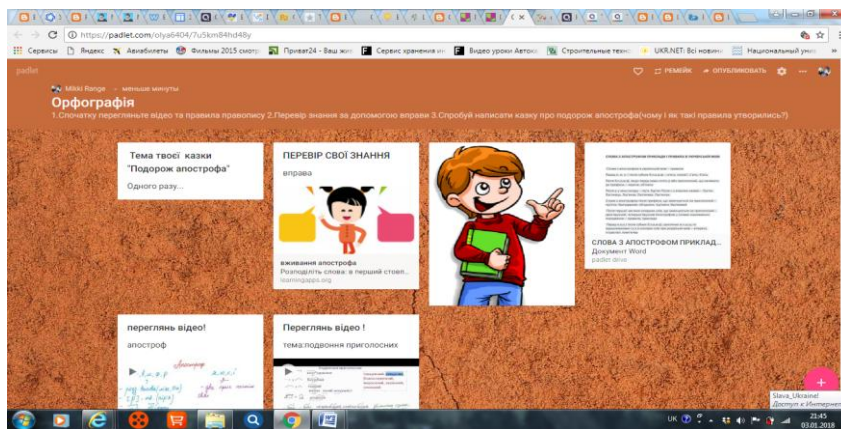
https://padlet.com/olya6404/7u5km84hd48y

Сервисы Яндекс Авиабилеты Фильмы 2015 смотр Приват24 - Ваш инт Сервис хранения ин Видео уроки Автока Строительные техн UKR.NET: Всі новин Національний уні

padlet

РЕМЕЙК ОПУБЛІКОВАТЬ

Mikki Range · меньше минуты

Орфографія

1.Спочатку перегляньте відео та правила правопису 2.Перевір знання за допомогою вправи 3.Спробуй написати казку про подорож апострофа(чому і як такі правила утворились?)

Тема твоєї казки "Подорож апострофа"

Одного разу...

ПЕРЕВІР СВОЇ ЗНАННЯ

вправа

вживання апострофа

Розподіліть слова: в перший стовп...

learningapps.org

СЛОВА З АПОСТРОФОМ ПРИКЛАД...

Документ Word

padlet drive

переглянь відео!

апостроф

Перегляньте відео !

тема:подвоєння приголосних

Slava_Ukraine!

Доступ к Интернет

UK

21:45

03.01.2018